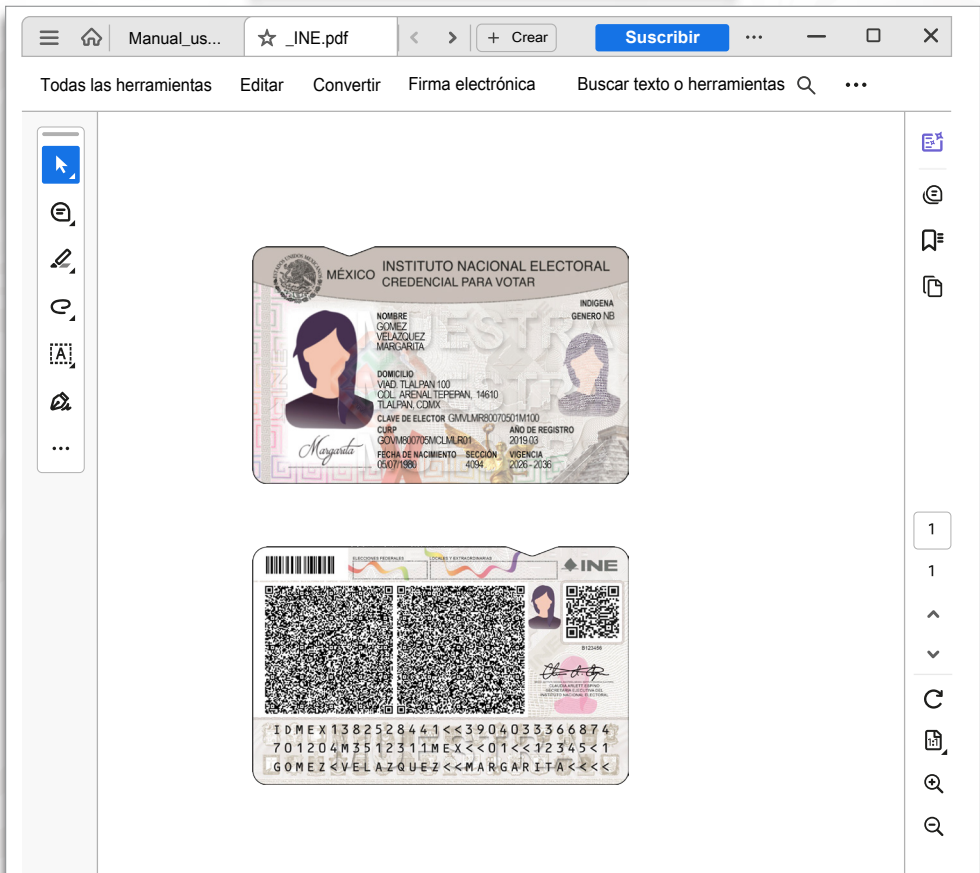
Manual_us...
_INE.pdf
+ Crear
Suscribir
...
Todas las herramientas Editar Convertir Firma electrónica Buscar texto o herramientas ...

MÉXICO INSTITUTO NACIONAL ELECTORAL
CREDENCIAL PARA VOTAR

INDIGENA
GENERO NB

NOMBRE
GOMEZ
VELAZQUEZ
MARGARITA

DOMICILIO
VIAD. TLALPAN 100
COL. ARENAL TEPEPAN, 14610
TLALPAN, CDMX

CLAVE DE ELECTOR GMVLMR80070501M100
CURP GOVM800705MCLMLR01
AÑO DE REGISTRO 2019 03
FECHA DE NACIMIENTO 05/07/1980
SECCIÓN 4094
VIGENCIA 2026 - 2036

Margarita

ELECCIONES FEDERALES
LOCALES Y EXTRAORDINARIAS
INE
B123456

IDMEX1382528441<<3904033366874
701204M3512311MEX<<01<<12345<1
GOMEZ<VELAZQUEZ<<MARGARITA<<<<

1
1